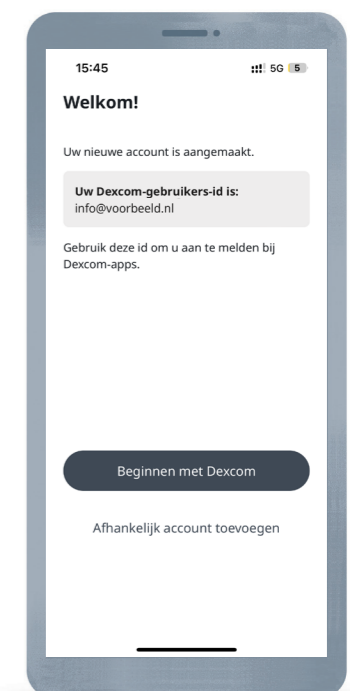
15:45

5G 5

Welkom!

Uw nieuwe account is aangemaakt.

Uw Dexcom-gebruikers-id is:
info@voorbeeld.nl

Gebruik deze id om u aan te melden bij Dexcom-apps.

Beginnen met Dexcom

Afhankelijk account toevoegen